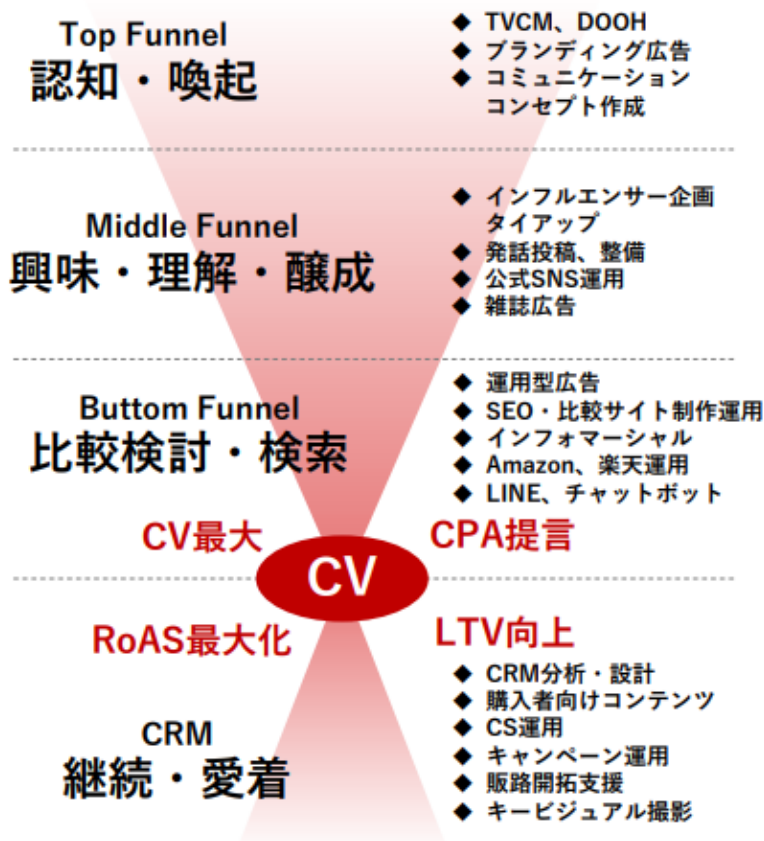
Top Funnel
認知・喚起

◆ TVCM、DOOH
◆ ブランディング広告
◆ コミュニケーションコンセプト作成

Middle Funnel
興味・理解・醸成

◆ インフルエンサー企画タイアップ
◆ 発話投稿、整備
◆ 公式SNS運用
◆ 雑誌広告

Buttom Funnel
比較検討・検索

◆ 運用型広告
◆ SEO・比較サイト制作運用
◆ インフォマーシャル
◆ Amazon、楽天運用
◆ LINE、チャットボット

CV最大
CPA提言
CV
RoAS最大化
LTV向上

◆ CRM分析・設計
◆ 購入者向けコンテンツ
◆ CS運用
◆ キャンペーン運用
◆ 販路開拓支援
◆ キービジュアル撮影

CRM
継続・愛着